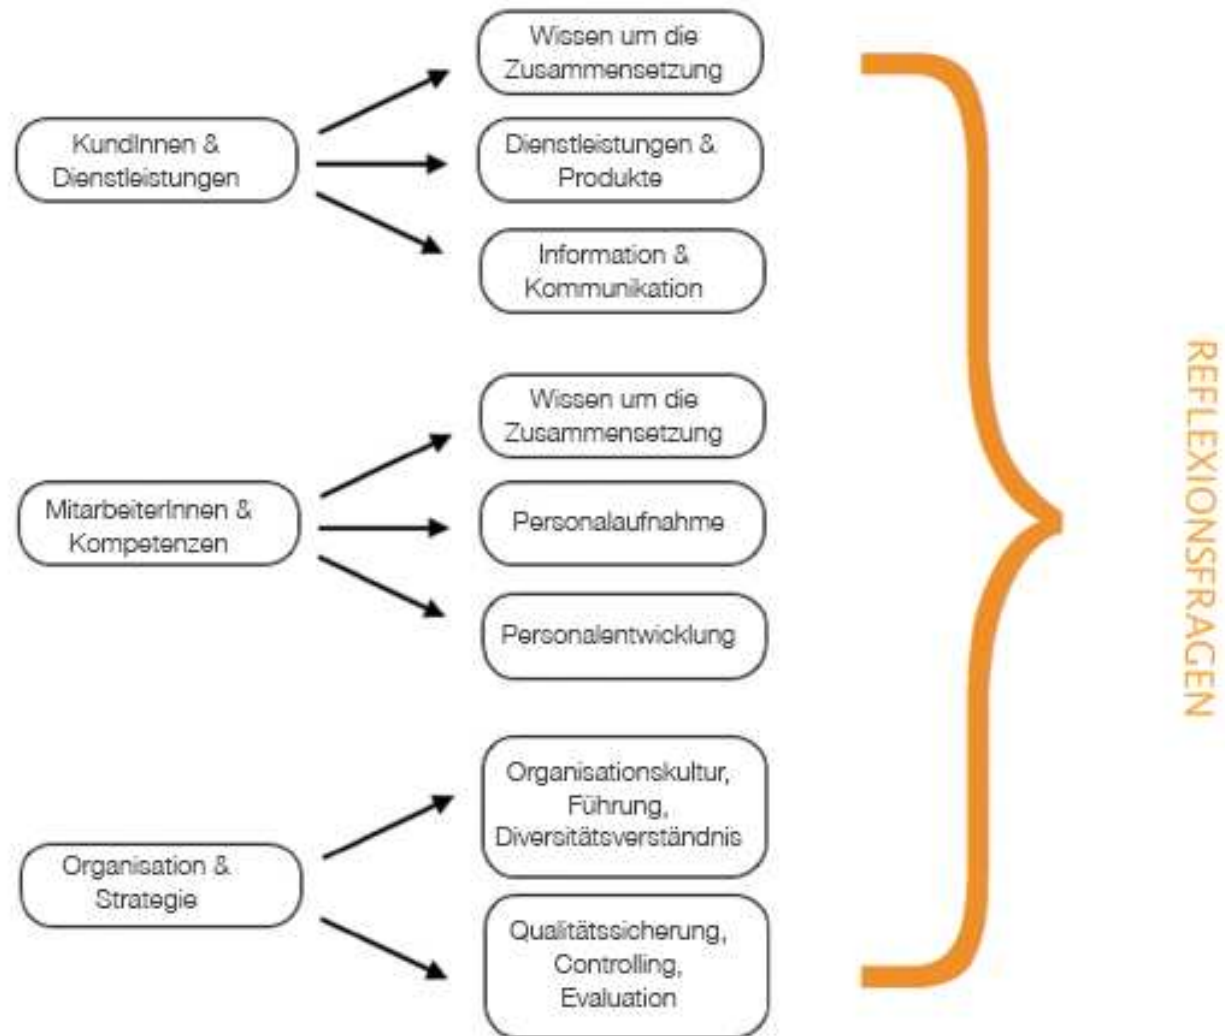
KundInnen & Dienstleistungen

Wissen um die Zusammensetzung

Dienstleistungen & Produkte

Information & Kommunikation

MitarbeiterInnen & Kompetenzen

Wissen um die Zusammensetzung

Personalaufnahme

Personalentwicklung

Organisation & Strategie

Organisationskultur, Führung, Diversitätsverständnis

Qualitätssicherung, Controlling, Evaluation

REFLEXIONSFRAGEN